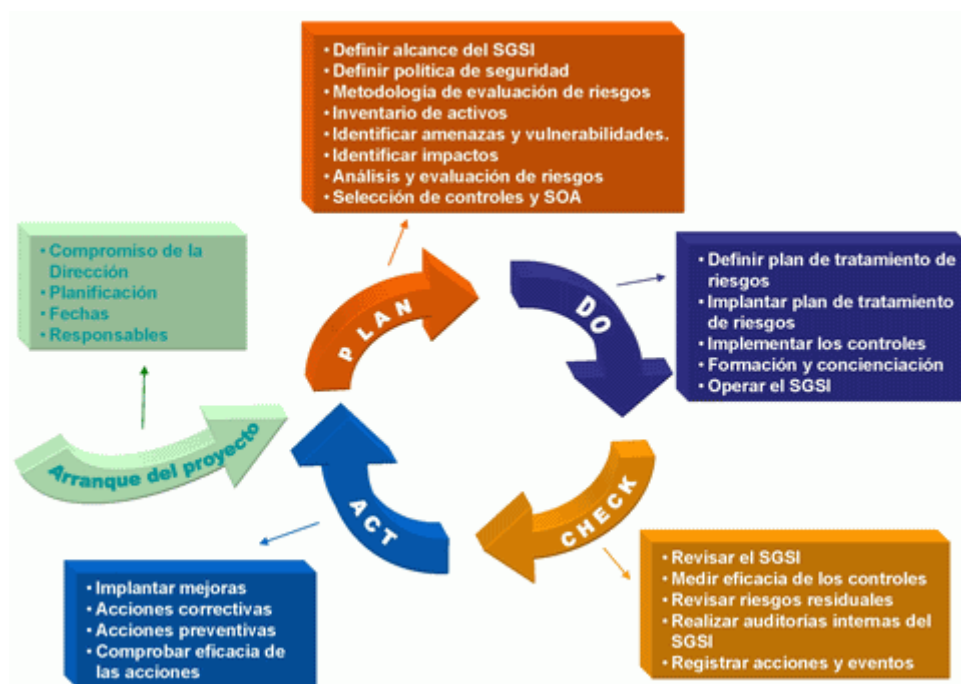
• Definir alcance del SGSI
• Definir política de seguridad
• Metodología de evaluación de riesgos
• Inventario de activos
• Identificar amenazas y vulnerabilidades.
• Identificar impactos
• Análisis y evaluación de riesgos
• Selección de controles y SOA

• Compromiso de la Dirección
• Planificación
• Fechas
• Responsables

PLAN

DO

• Definir plan de tratamiento de riesgos
• Implantar plan de tratamiento de riesgos
• Implementar los controles
• Formación y concienciación
• Operar el SGSI

Arranque del proyecto

ACT

CHECK

• Implantar mejoras
• Acciones correctivas
• Acciones preventivas
• Comprobar eficacia de las acciones

• Revisar el SGSI
• Medir eficacia de los controles
• Revisar riesgos residuales
• Realizar auditorías internas del SGSI
• Registrar acciones y eventos